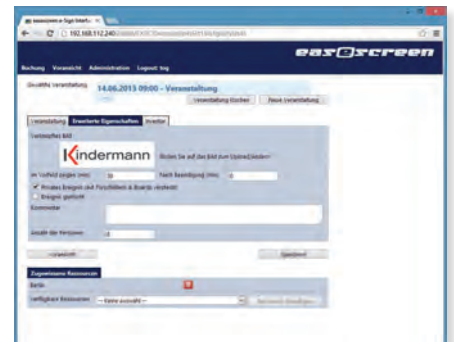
easescreen e-Sign Interfa ×

192.168.112.240/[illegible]

eas screen

Buchung Veranstalt Administration Logout: bsg

Gewählte Veranstaltung 14.06.2013 09:00 – Veranstaltung

Veranstaltung löschen Neue Veranstaltung

Veranstaltung Erweiterte Eigenschaften Inventar

Vorlaufbild

Kindermann Klicken Sie auf das Bild zum Upload/Ändern

Im Vorfeld zeigen (min): 30 Nach Beendigung (min): 0

Privates Ereignis (mit Vorschläfen & Buerps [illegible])

Ereignis gesucht

Kommentar

Anzahl der Personen: 0

<< zurück Speichern

Zugeordnete Ressourcen

Beste

Verfügbare Ressourcen: -- Keine ausgewählt -- Ressource hinzufügen